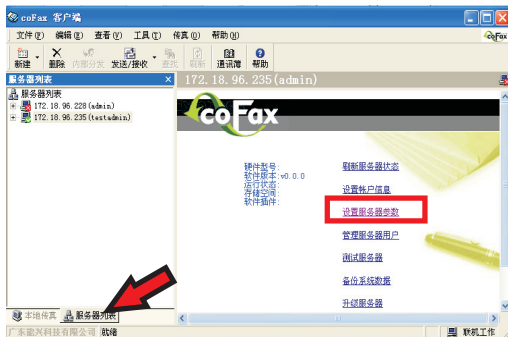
coFax 客户端

文件(F) 编辑(E) 查看(V) 工具(T) 传真(X) 帮助(H)

coFax

新建 删除 内部分发 发送/接收 查找 刷新 通讯簿 帮助

服务器列表

服务器列表
172.18.96.228(admin)
172.18.96.235(testadmin)

172.18.96.235(admin)

coFax

硬件型号:
软件版本: v0.0.0
运行状态:
存储空间:
软件插件:

刷新服务器状态
设置帐户信息
设置服务器参数
管理服务器用户
测试服务器
备份系统数据
升级服务器

本地传真 服务器列表

广东童兴科技有限公司 就绪 联机工作